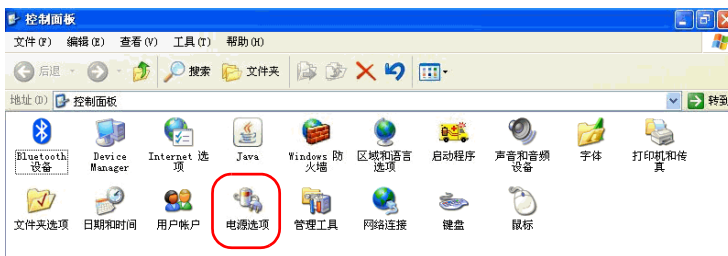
控制面板

文件(F) 编辑(E) 查看(V) 工具(T) 帮助(H)

后退 搜索 文件夹

地址(D) 控制面板

转到

Bluetooth 设备
Device Manager
Internet 选项
Java
Windows 防火墙
区域和语言选项
启动程序
声音和音频设备
字体
打印机和传真
文件夹选项
日期和时间
用户帐户
电源选项
管理工具
网络连接
键盘
鼠标